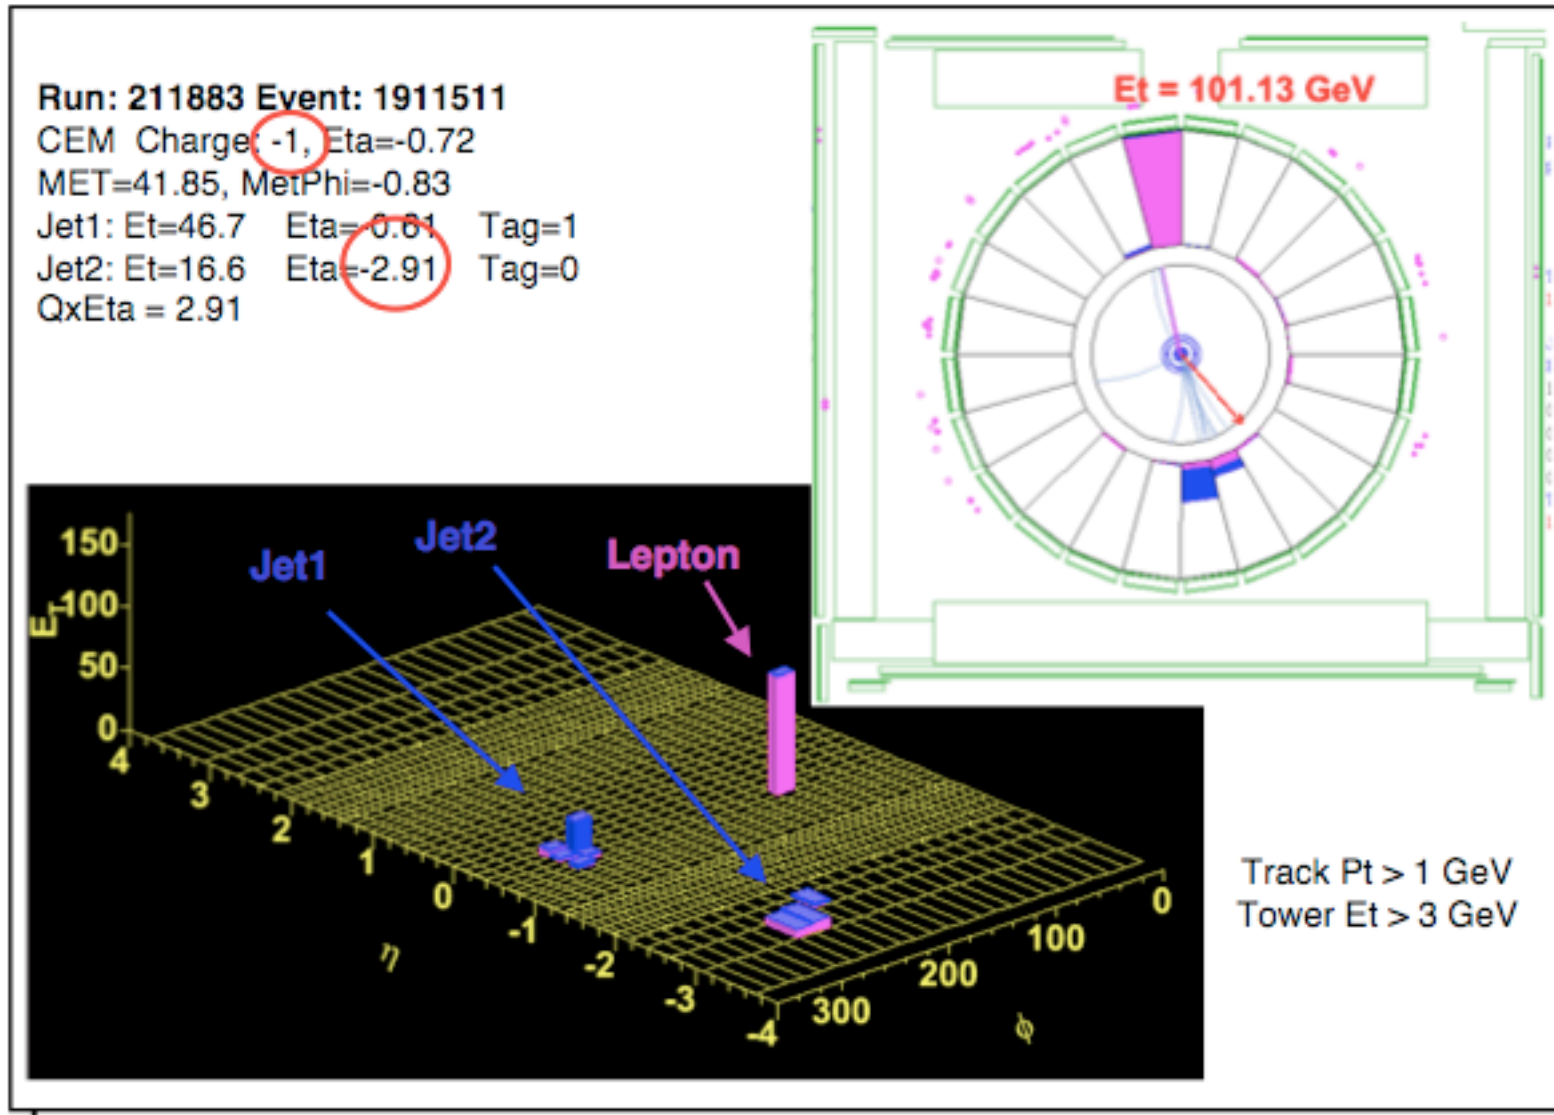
Run: 211883 Event: 1911511
CEM Charge: -1, Eta=-0.72
MET=41.85, MetPhi=-0.83
Jet1: Et=46.7 Eta=-0.61 Tag=1
Jet2: Et=16.6 Eta=-2.91 Tag=0
QxEta = 2.91

Et = 101.13 GeV

150
$E_T$ 100
50
0
Jet1
Jet2
Lepton
4
3
2
1
0
-1
-2
-3
-4
$\eta$
0
100
200
300
$\phi$

Track Pt > 1 GeV
Tower Et > 3 GeV